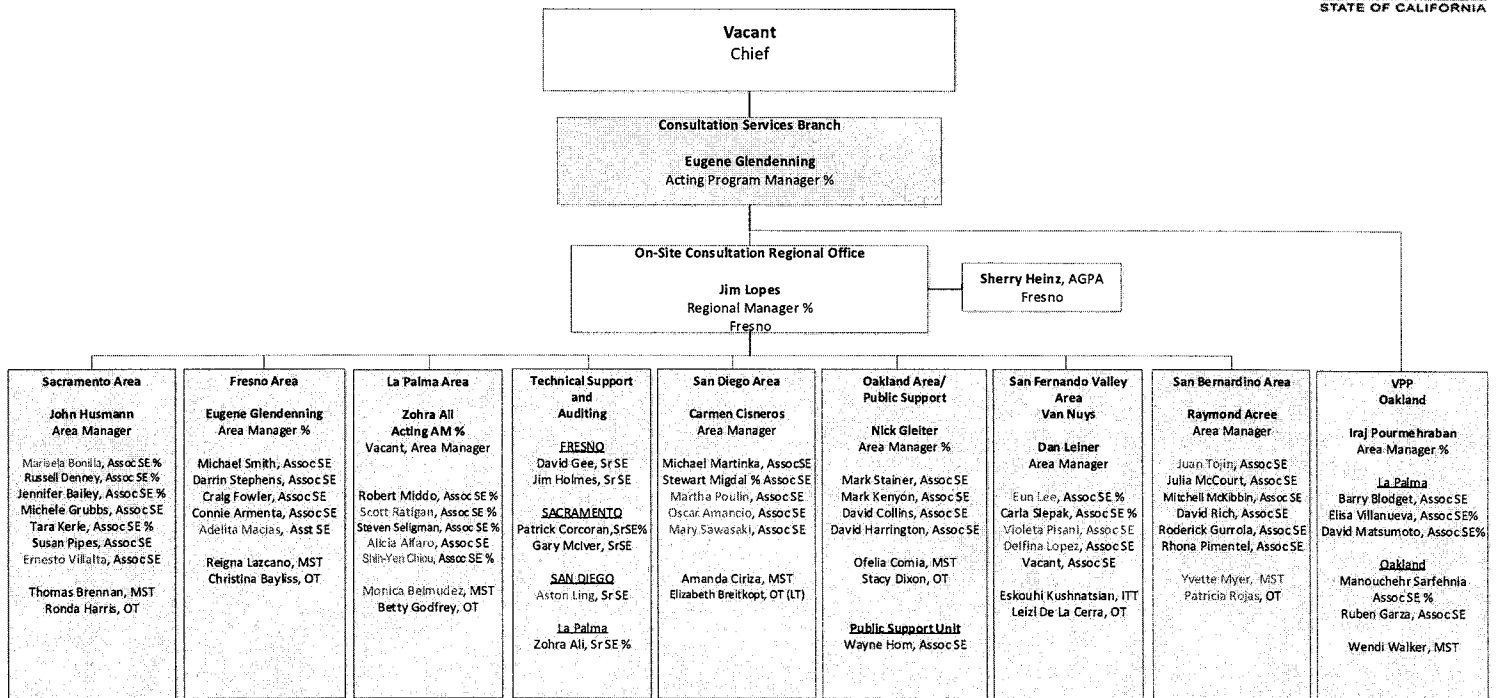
STATE OF CALIFORNIA

Vacant
Chief

Consultation Services Branch

Eugene Glendenning
Acting Program Manager %

On-Site Consultation Regional Office

Jim Lopes
Regional Manager %
Fresno

Sherry Heinz, AGPA
Fresno

Sacramento Area

John Husmann
Area Manager

Marisela Bonilla, Assoc SE %
Russell Denney, Assoc SE %
Jennifer Bailey, Assoc SE %
Michele Grubbs, Assoc SE
Tara Kerle, Assoc SE %
Susan Pipes, Assoc SE
Ernesto Villalta, Assoc SE

Thomas Brennan, MST
Ronda Harris, OT

Fresno Area

Eugene Glendenning
Area Manager %

Michael Smith, Assoc SE
Darrin Stephens, Assoc SE
Craig Fowler, Assoc SE
Connie Armenta, Assoc SE
Adelita Macias, Asst SE

Reigna Lazcano, MST
Christina Bayliss, OT

La Palma Area

Zohra Ali
Acting AM %
Vacant, Area Manager

Robert Middo, Assoc SE %
Scott Ratigan, Assoc SE %
Steven Seligman, Assoc SE %
Alicia Alfaro, Assoc SE
Shih-Yen Chiou, Assoc SE %

Monica Belmudez, MST
Betty Godfrey, OT

Technical Support and Auditing

FRESNO
David Gee, Sr SE
Jim Holmes, Sr SE

SACRAMENTO
Patrick Corcoran, SrSE%
Gary McIver, SrSE

SAN DIEGO
Aston Ling, Sr SE

La Palma
Zohra Ali, Sr SE %

San Diego Area

Carmen Cisneros
Area Manager

Michael Martinka, AssocSE
Stewart Migdal % Assoc SE
Martha Poulin, Assoc SE
Oscar Amancio, Assoc SE
Mary Sawasaki, Assoc SE

Amanda Ciriza, MST
Elizabeth Breitkopf, OT (LT)

Oakland Area/ Public Support

Nick Gleiter
Area Manager %

Mark Stainer, Assoc SE
Mark Kenyon, Assoc SE
David Collins, Assoc SE
David Harrington, Assoc SE

Ofelia Comia, MST
Stacy Dixon, OT

Public Support Unit
Wayne Hom, Assoc SE

San Fernando Valley Area
Van Nuys

Dan Leiner
Area Manager

Eun Lee, Assoc SE %
Carla Slepak, Assoc SE %
Violeta Pisani, Assoc SE
Delfina Lopez, Assoc SE
Vacant, Assoc SE

Eskouhi Kushnatsian, ITT
Leizl De La Cerra, OT

San Bernardino Area

Raymond Acree
Area Manager

Juan Tojin, Assoc SE
Julia McCourt, Assoc SE
Mitchell McKibbin, Assoc SE
David Rich, Assoc SE
Roderick Gurrola, Assoc SE
Rhona Pimentel, Assoc SE

Yvette Myer, MST
Patricia Rojas, OT

VPP
Oakland

Iraj Pourmehraban
Area Manager %

La Palma
Barry Blodget, Assoc SE
Elisa Villanueva, Assoc SE%
David Matsumoto, Assoc SE%

Oakland
Manouchehr Sarfehnia
Assoc SE %
Ruben Garza, Assoc SE

Wendi Walker, MST